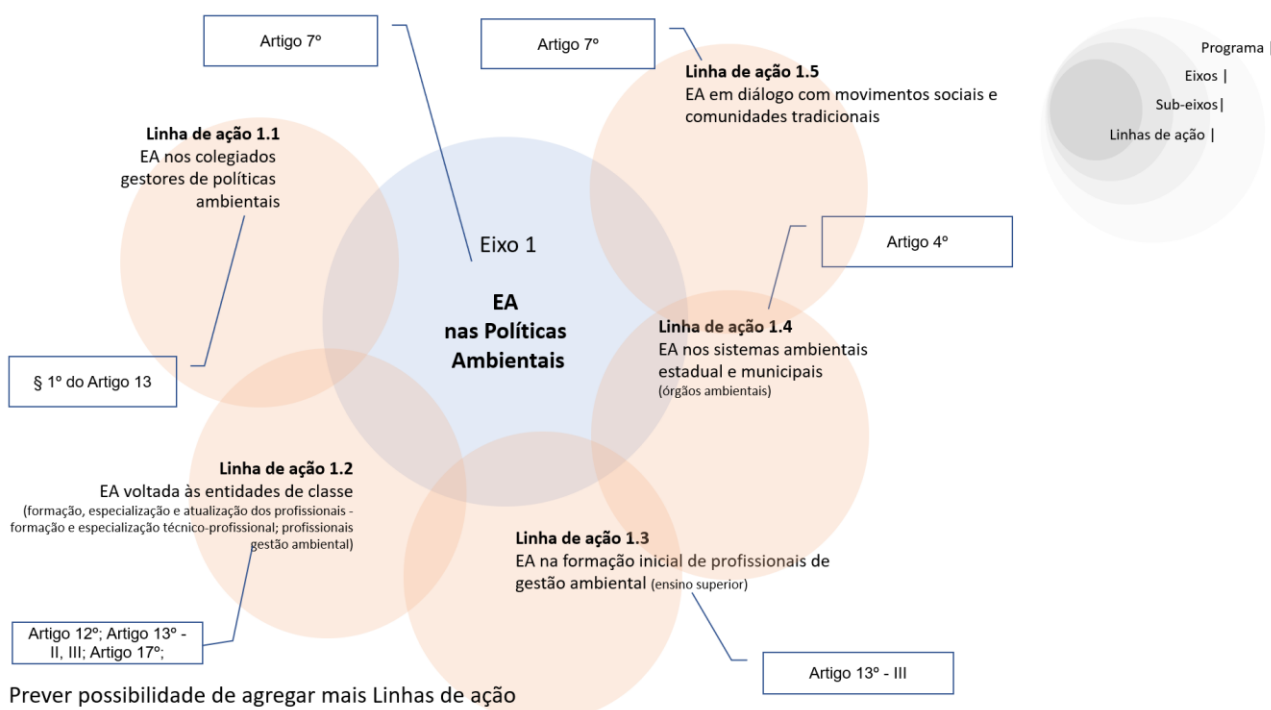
Artigo 7º

Artigo 7º

Programa |
Eixos |
Sub-eixos|
Linhas de ação |

Linha de ação 1.1
EA nos colegiados gestores de políticas ambientais

Linha de ação 1.5
EA em diálogo com movimentos sociais e comunidades tradicionais

Eixo 1

EA
nas Políticas Ambientais

Artigo 4º

Linha de ação 1.4
EA nos sistemas ambientais estadual e municipais
(órgãos ambientais)

§ 1º do Artigo 13

Linha de ação 1.2
EA voltada às entidades de classe
(formação, especialização e atualização dos profissionais - formação e especialização técnico-profissional; profissionais gestão ambiental)

Linha de ação 1.3
EA na formação inicial de profissionais de gestão ambiental (ensino superior)

Artigo 12º; Artigo 13º - II, III; Artigo 17º;

Artigo 13º - III

Prever possibilidade de agregar mais Linhas de ação